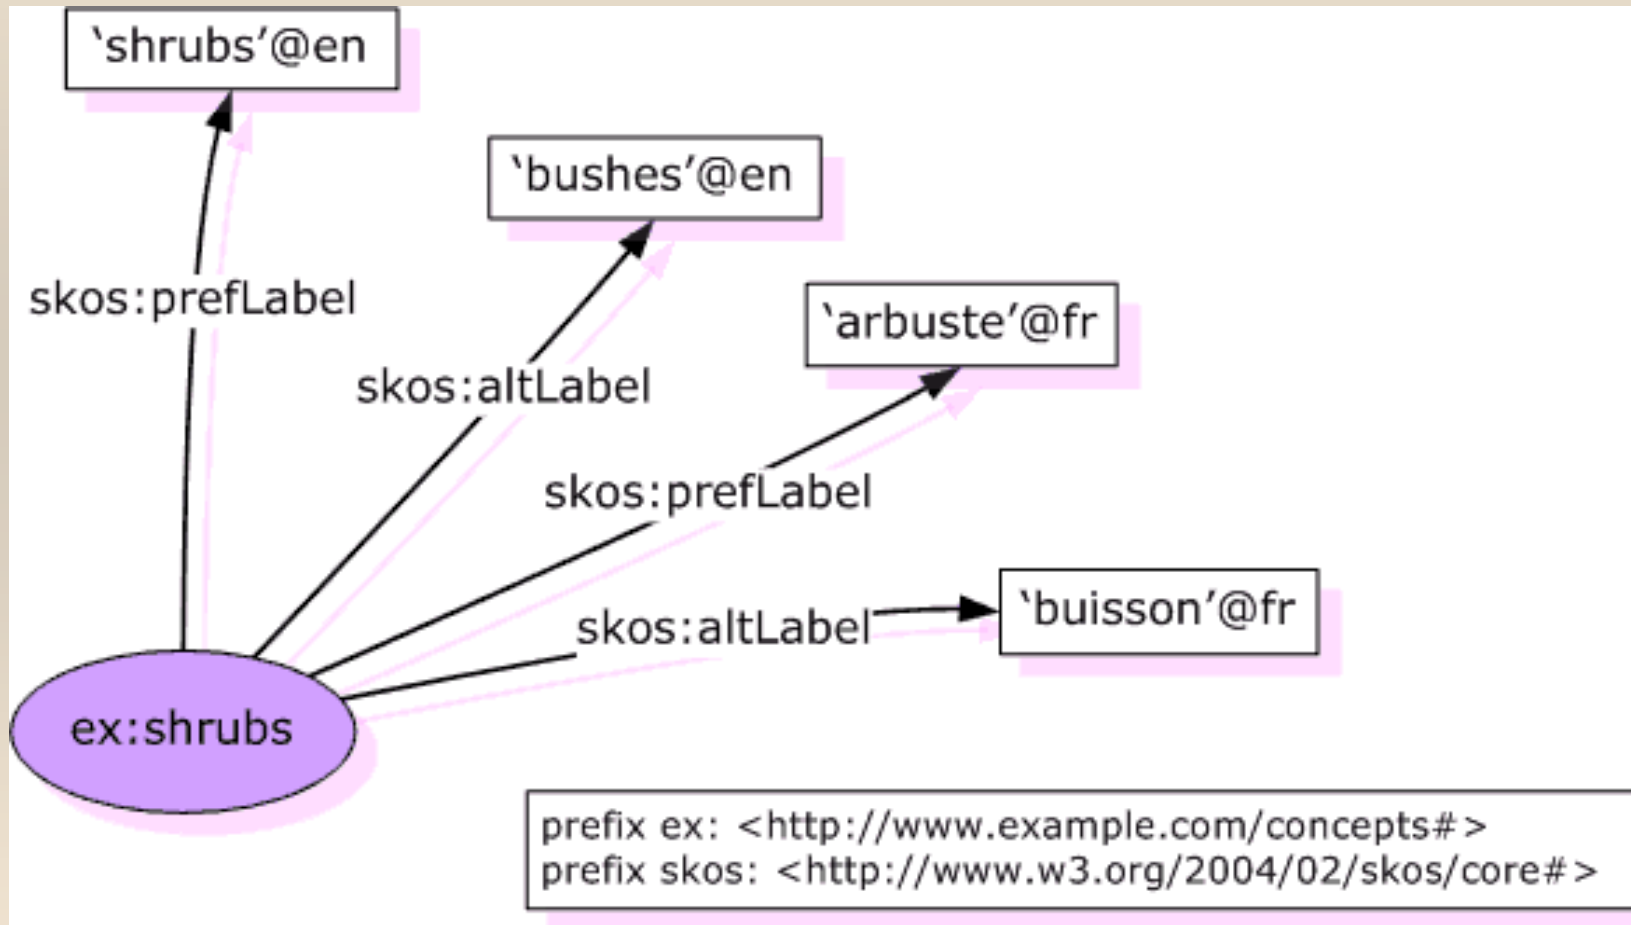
‘shrubs’@en

‘bushes’@en

‘arbuste’@fr

‘buisson’@fr

skos:prefLabel

skos:altLabel

skos:prefLabel

skos:altLabel

ex:shrubs

prefix ex: <http://www.example.com/concepts#>
prefix skos: <http://www.w3.org/2004/02/skos/core#>